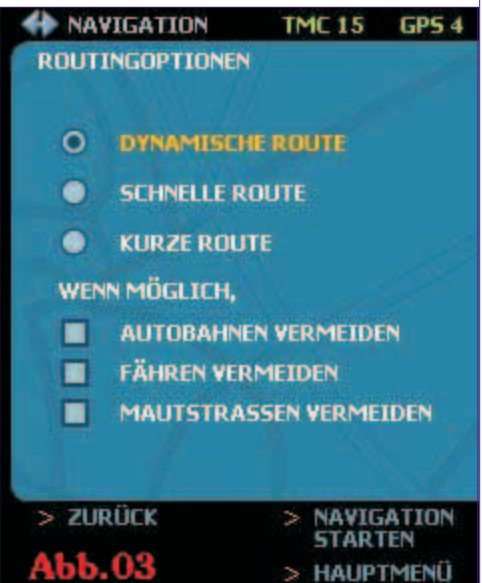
NAVIGATION TMC 15 GPS 4

ROUTINGOPTIONEN

DYNAMISCHE ROUTE

SCHNELLE ROUTE

KURZE ROUTE

WENN MÖGLICH,

AUTOBAHNEN VERMEIDEN

FÄHREN VERMEIDEN

MAUTSTRASSEN VERMEIDEN

> ZURÜCK

> NAVIGATION STARTEN

Abb.03

> HAUPTMENÜ